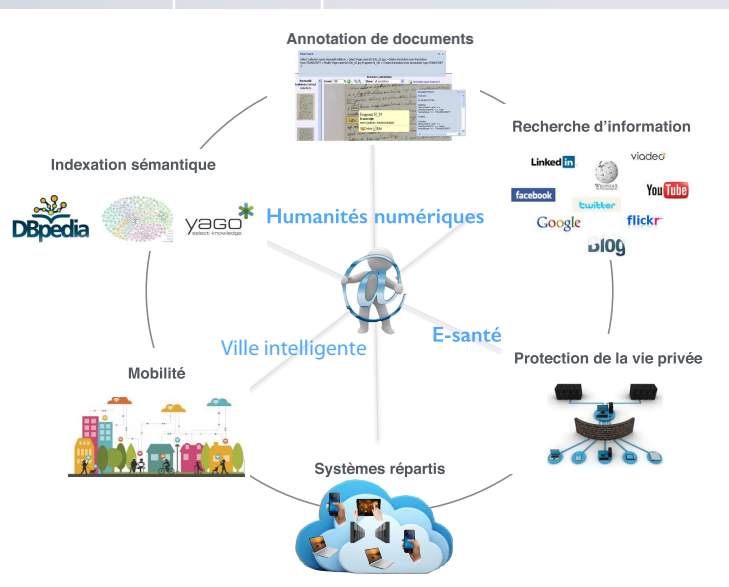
Annotation de documents

Recherche d'information

Indexation sémantique

Humanités numériques

DBpedia

yago
select knowledge

Linked in

viadeo

WIKIPEDIA

facebook

YouTube

twitter

Google

flickr

Blog

E-santé

Ville intelligente

Protection de la vie privée

Mobilité

Systèmes répartis